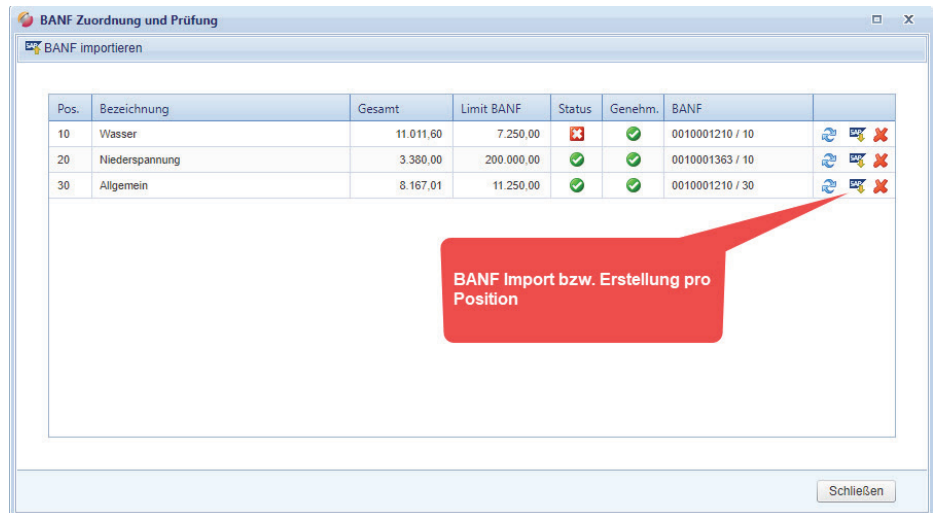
BANF Zuordnung und Prüfung

BANF importieren

| Pos. | Bezeichnung | Gesamt | Limit BANF | Status | Genehm. | BANF | |
|---|---|---|---|---|---|---|---|
| 10 | Wasser | 11.011,60 | 7.250,00 | | | 0010001210 / 10 | |
| 20 | Niederspannung | 3.380,00 | 200.000,00 | | | 0010001363 / 10 | |
| 30 | Allgemein | 8.167,01 | 11.250,00 | | | 0010001210 / 30 | |

BANF Import bzw. Erstellung pro Position

Schließen